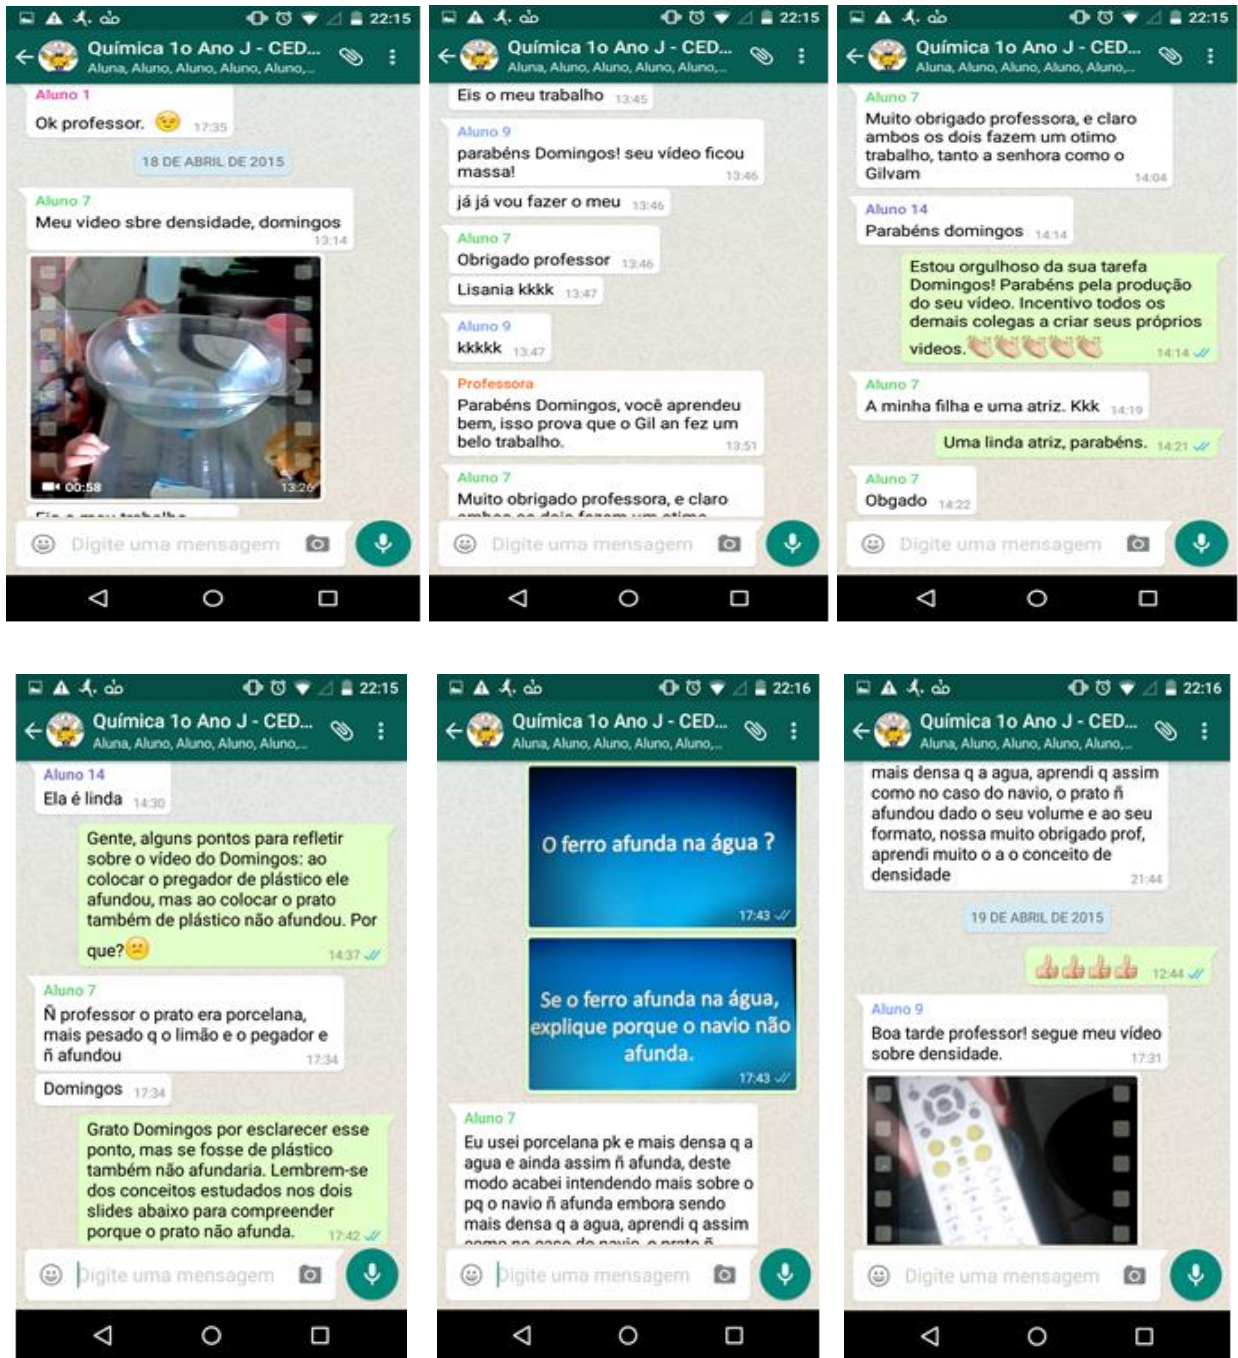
22:15
Química 1o Ano J - CED...
Aluna, Aluno, Aluno, Aluno, Aluno,...

Aluno 1
Ok professor. 17:35

18 DE ABRIL DE 2015

Aluno 7
Meu video sbre densidade, domingos 13:14

00:58 13:26

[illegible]

Digite uma mensagem

22:15
Química 1o Ano J - CED...
Aluna, Aluno, Aluno, Aluno, Aluno,...

Eis o meu trabalho 13:45

Aluno 9
parabéns Domingos! seu vídeo ficou massa! 13:46

já já vou fazer o meu 13:46

Aluno 7
Obrigado professor 13:46

Lisania kkkk 13:47

Aluno 9
kkkkk 13:47

Professora
Parabéns Domingos, você aprendeu bem, isso prova que o Gil an fez um belo trabalho. 13:51

Aluno 7
Muito obrigado professora, e claro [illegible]

Digite uma mensagem

22:15
Química 1o Ano J - CED...
Aluna, Aluno, Aluno, Aluno, Aluno,...

Aluno 7
Muito obrigado professora, e claro ambos os dois fazem um otimo trabalho, tanto a senhora como o Gilvam 14:04

Aluno 14
Parabéns domingos 14:14

Estou orgulhoso da sua tarefa Domingos! Parabéns pela produção do seu vídeo. Incentivo todos os demais colegas a criar seus próprios vídeos. 14:14

Aluno 7
A minha filha e uma atriz. Kkk 14:19

Uma linda atriz, parabéns. 14:21

Aluno 7
Obgado 14:22

Digite uma mensagem

22:15
Química 1o Ano J - CED...
Aluna, Aluno, Aluno, Aluno, Aluno,...

Aluno 14
Ela é linda 14:30

Gente, alguns pontos para refletir sobre o vídeo do Domingos: ao colocar o pregador de plástico ele afundou, mas ao colocar o prato também de plástico não afundou. Por que? 14:37

Aluno 7
Ñ professor o prato era porcelana, mais pesado q o limão e o pegador e ñ afundou 17:34

Domingos 17:34

Grato Domingos por esclarecer esse ponto, mas se fosse de plástico também não afundaria. Lembrem-se dos conceitos estudados nos dois slides abaixo para compreender porque o prato não afunda. 17:42

Digite uma mensagem

22:16
Química 1o Ano J - CED...
Aluna, Aluno, Aluno, Aluno, Aluno,...

O ferro afunda na água ? 17:43

Se o ferro afunda na água, explique porque o navio não afunda. 17:43

Aluno 7
Eu usei porcelana pk e mais densa q a agua e ainda assim ñ afunda, deste modo acabei intendendo mais sobre o pq o navio ñ afunda embora sendo mais densa q a agua, aprendi q assim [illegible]

Digite uma mensagem

22:16
Química 1o Ano J - CED...
Aluna, Aluno, Aluno, Aluno, Aluno,...

mais densa q a agua, aprendi q assim como no caso do navio, o prato ñ afundou dado o seu volume e ao seu formato, nossa muito obrigado prof, aprendi muito o a o conceito de densidade 21:44

19 DE ABRIL DE 2015

12:44

Aluno 9
Boa tarde professor! segue meu vídeo sobre densidade. 17:31

Digite uma mensagem